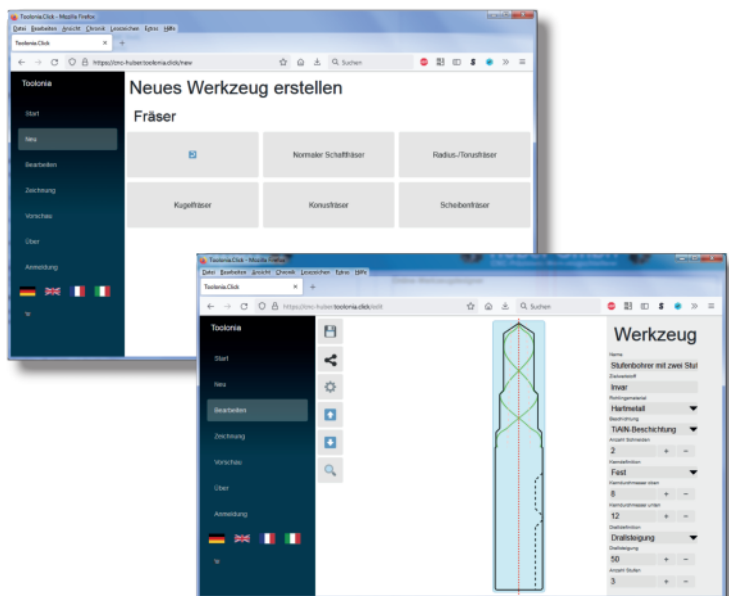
Toolonia.Click - Mozilla Firefox

Datei Bearbeiten Ansicht Chronik Lesezeichen Extras Hilfe

Toolonia.Click

https://cnc-huber.toolonia.click/new

Suchen

Toolonia

Start

Neu

Bearbeiten

Zeichnung

Vorschau

Über

Anmeldung

Neues Werkzeug erstellen

Fräser

Normaler Schaftfräser

Radius-/Torusfräser

Kugelfräser

Konusfräser

Scheibenfräser

Toolonia.Click - Mozilla Firefox

Datei Bearbeiten Ansicht Chronik Lesezeichen Extras Hilfe

Toolonia.Click

https://cnc-huber.toolonia.click/edit

Suchen

Toolonia

Start

Neu

Bearbeiten

Zeichnung

Vorschau

Über

Anmeldung

Werkzeug

Name

Stufenbohrer mit zwei Stuf

Zielwerkstoff

Invar

Rohlingsmaterial

Hartmetall

Beschichtung

TiAlN-Beschichtung

Anzahl Schneiden

2

Kerndefinition

Fest

Kerndurchmesser oben

8

Kerndurchmesser unten

12

Dralldefinition

Drallsteigung

Drallsteigung

50

Anzahl Stufen

3